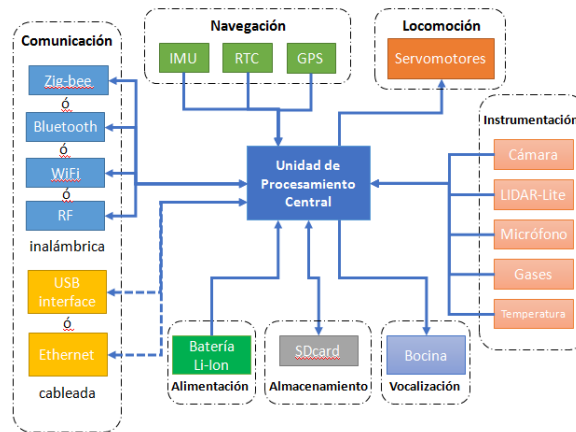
Comunicación

Zig-bee
ó
Bluetooth
ó
WiFi
ó
RF

inalámbrica

USB interface
ó
Ethernet

cableada

Navegación

IMU

RTC

GPS

Locomoción

Servomotores

Unidad de Procesamiento Central

Instrumentación

Cámara

LIDAR-Lite

Micrófono

Gases

Temperatura

Batería Li-Ion

Alimentación

SDcard

Almacenamiento

Bocina

Vocalización